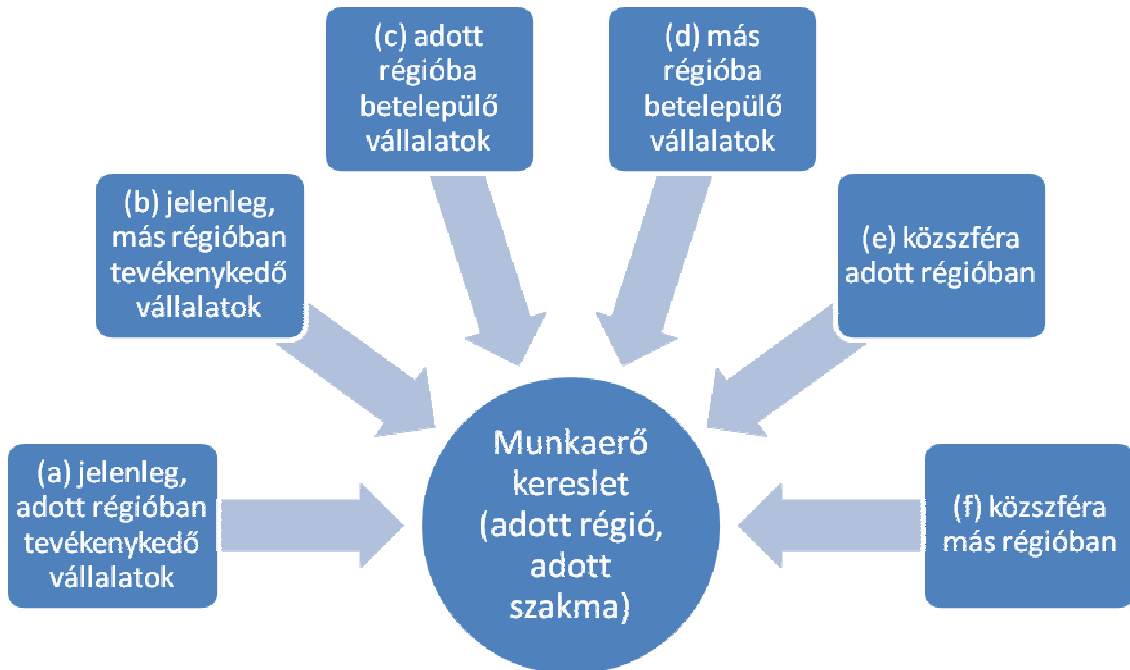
(c) adott régióba betelepülő vállalatok

(d) más régióba betelepülő vállalatok

(b) jelenleg, más régióban tevékenykedő vállalatok

(e) közszféra adott régióban

(a) jelenleg, adott régióban tevékenykedő vállalatok

Munkaerő kereslet (adott régió, adott szakma)

(f) közszféra más régióban